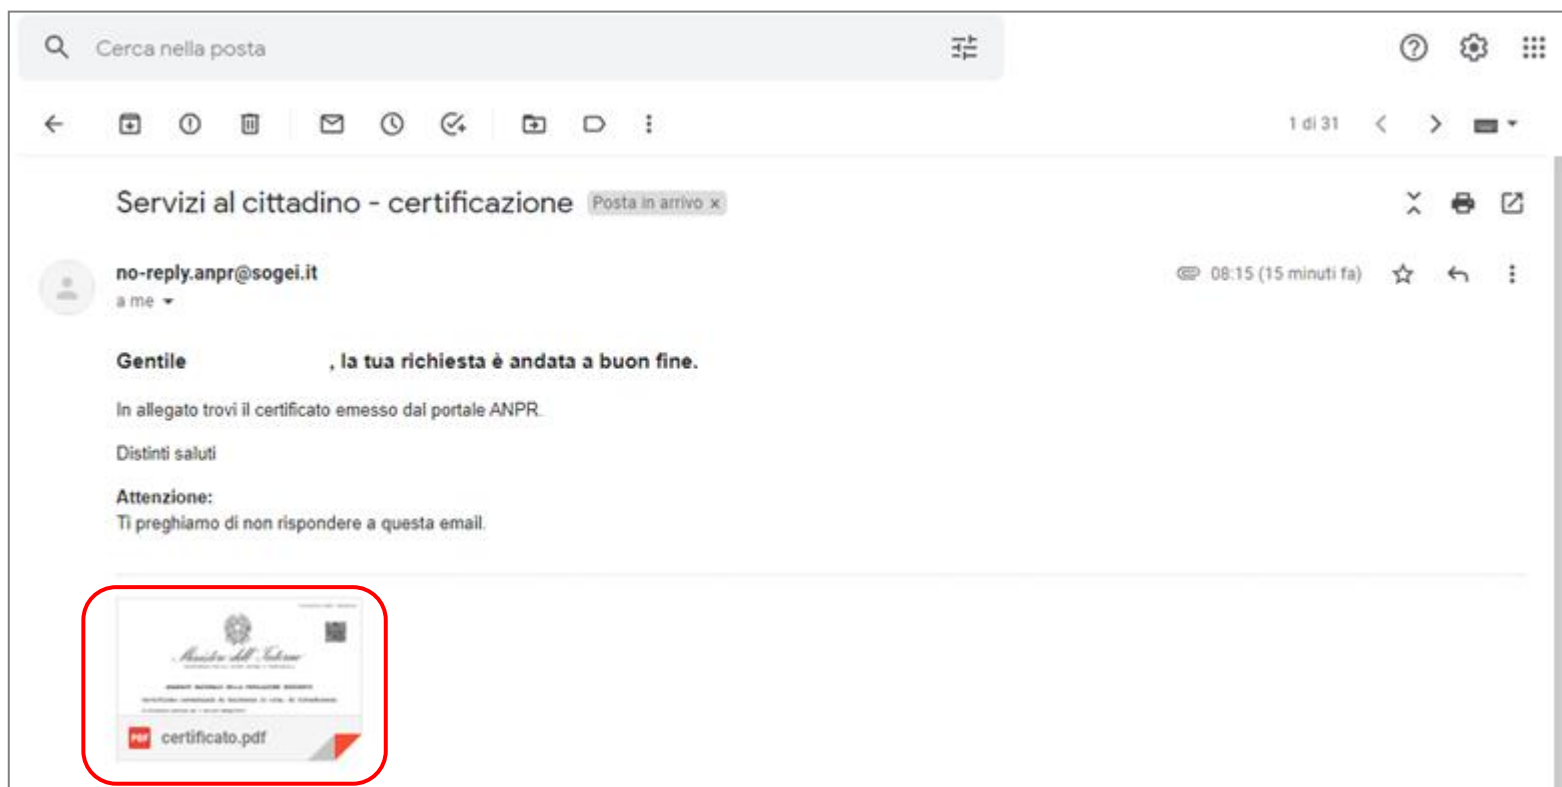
Cerca nella posta

1 di 31

Servizi al cittadino - certificazione Posta in arrivo ×

no-reply.anpr@sogei.it
a me

08:15 (15 minuti fa)

Gentile , la tua richiesta è andata a buon fine.

In allegato trovi il certificato emesso dal portale ANPR.

Distinti saluti

Attenzione:
Ti preghiamo di non rispondere a questa email.

Ministero dell'Interno

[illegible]

PDF certificato.pdf